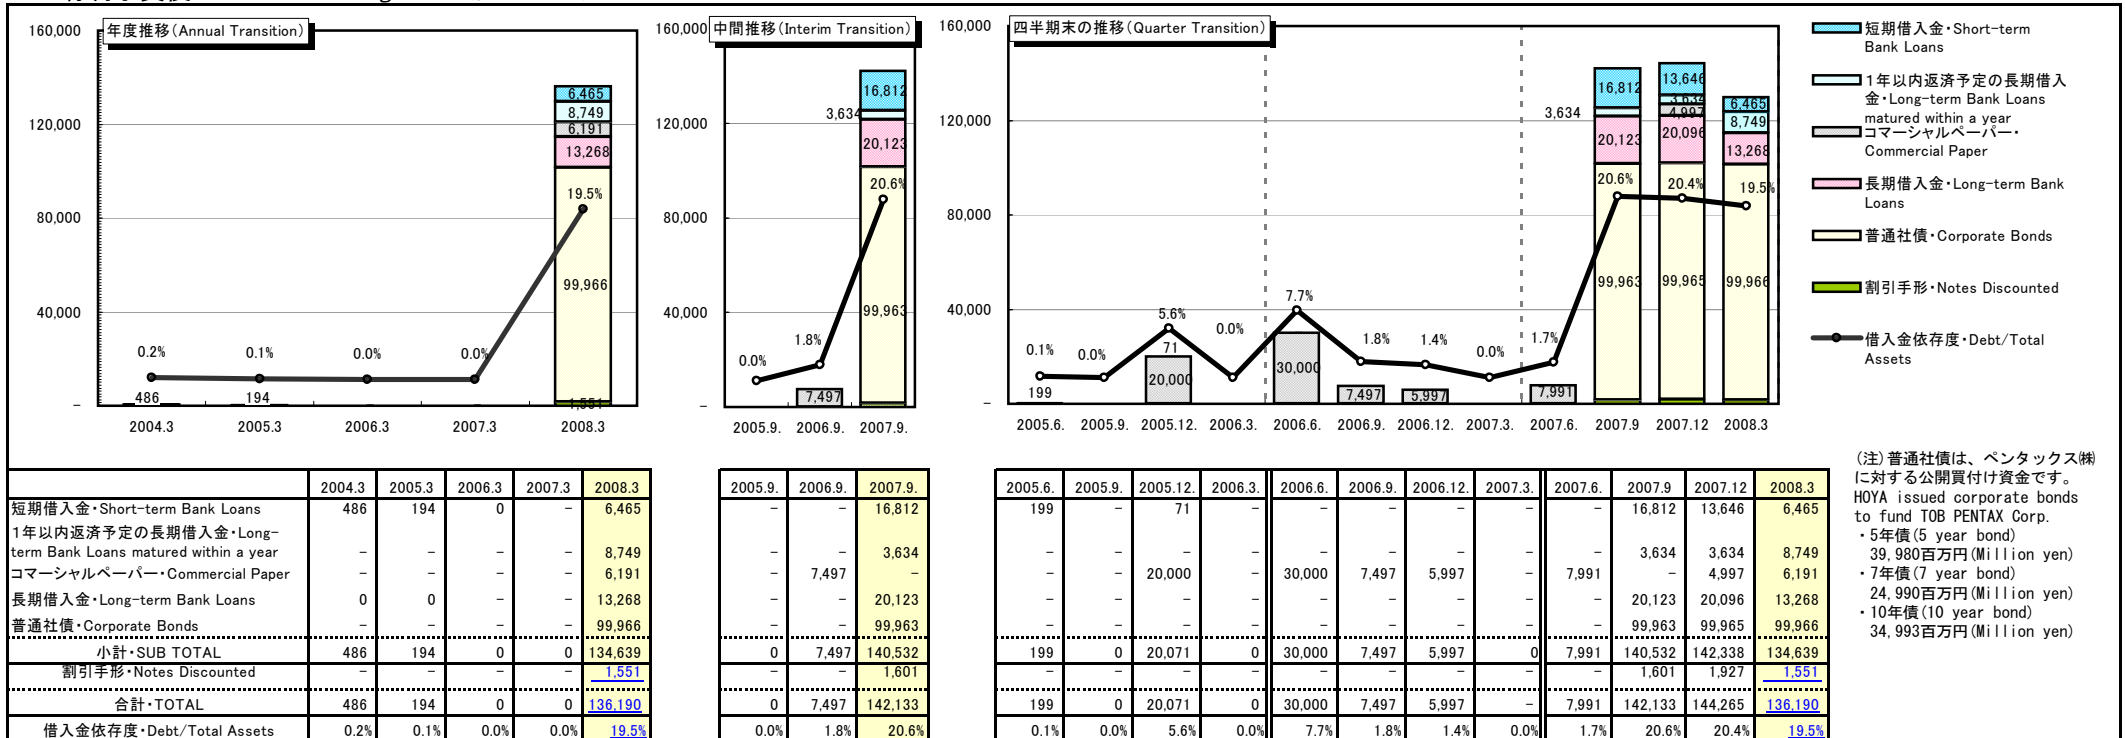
年度推移(Annual Transition)

160,000
120,000
80,000
40,000
–

6,465
8,749
6,191
13,268
19.5%
99,966
0.2% 0.1% 0.0% 0.0%
486 194
1,551
2004.3 2005.3 2006.3 2007.3 2008.3

中間推移(Interim Transition)

160,000
120,000
80,000
40,000
–

16,812
3,634
20,123
20.6%
99,963
1.8%
0.0%
7,497
2005.9. 2006.9. 2007.9.

四半期末の推移(Quarter Transition)

160,000
120,000
80,000
40,000
–

16,812
13,646
3,634
4,997
6,465
8,749
20,123
20,096
13,268
20.6% 20.4% 19.5%
99,963 99,965 99,966
5.6% 7.7%
0.1% 0.0% 0.0% 1.8% 1.4% 0.0% 1.7%
71
20,000
30,000
199
7,497 5,997 7,991
2005.6. 2005.9. 2005.12. 2006.3. 2006.6. 2006.9. 2006.12. 2007.3. 2007.6. 2007.9 2007.12 2008.3

短期借入金・Short-term Bank Loans
1年以内返済予定の長期借入金・Long-term Bank Loans matured within a year
コマーシャルペーパー・Commercial Paper
長期借入金・Long-term Bank Loans
普通社債・Corporate Bonds
割引手形・Notes Discounted
借入金依存度・Debt/Total Assets

| | 2004.3 | 2005.3 | 2006.3 | 2007.3 | 2008.3 |
|---|---|---|---|---|---|
| 短期借入金・Short-term Bank Loans | 486 | 194 | 0 | – | 6,465 |
| 1年以内返済予定の長期借入金・Long-term Bank Loans matured within a year | – | – | – | – | 8,749 |
| コマーシャルペーパー・Commercial Paper | – | – | – | – | 6,191 |
| 長期借入金・Long-term Bank Loans | 0 | 0 | – | – | 13,268 |
| 普通社債・Corporate Bonds | – | – | – | – | 99,966 |
| 小計・SUB TOTAL | 486 | 194 | 0 | 0 | 134,639 |
| 割引手形・Notes Discounted | – | – | – | – | 1,551 |
| 合計・TOTAL | 486 | 194 | 0 | 0 | 136,190 |
| 借入金依存度・Debt/Total Assets | 0.2% | 0.1% | 0.0% | 0.0% | 19.5% |

| 2005.9. | 2006.9. | 2007.9. |
|---|---|---|
| – | – | 16,812 |
| – | – | 3,634 |
| – | 7,497 | – |
| – | – | 20,123 |
| – | – | 99,963 |
| 0 | 7,497 | 140,532 |
| – | – | 1,601 |
| 0 | 7,497 | 142,133 |
| 0.0% | 1.8% | 20.6% |

| 2005.6. | 2005.9. | 2005.12. | 2006.3. | 2006.6. | 2006.9. | 2006.12. | 2007.3. | 2007.6. | 2007.9 | 2007.12 | 2008.3 |
|---|---|---|---|---|---|---|---|---|---|---|---|
| 199 | – | 71 | – | – | – | – | – | – | 16,812 | 13,646 | 6,465 |
| – | – | – | – | – | – | – | – | – | 3,634 | 3,634 | 8,749 |
| – | – | 20,000 | – | 30,000 | 7,497 | 5,997 | – | 7,991 | – | 4,997 | 6,191 |
| – | – | – | – | – | – | – | – | – | 20,123 | 20,096 | 13,268 |
| – | – | – | – | – | – | – | – | – | 99,963 | 99,965 | 99,966 |
| 199 | 0 | 20,071 | 0 | 30,000 | 7,497 | 5,997 | 0 | 7,991 | 140,532 | 142,338 | 134,639 |
| – | – | – | – | – | – | – | – | – | 1,601 | 1,927 | 1,551 |
| 199 | 0 | 20,071 | 0 | 30,000 | 7,497 | 5,997 | – | 7,991 | 142,133 | 144,265 | 136,190 |
| 0.1% | 0.0% | 5.6% | 0.0% | 7.7% | 1.8% | 1.4% | 0.0% | 1.7% | 20.6% | 20.4% | 19.5% |

(注)普通社債は、ペンタックス㈱に対する公開買付け資金です。
HOYA issued corporate bonds to fund TOB PENTAX Corp.
・5年債(5 year bond) 39,980百万円(Million yen)
・7年債(7 year bond) 24,990百万円(Million yen)
・10年債(10 year bond) 34,993百万円(Million yen)